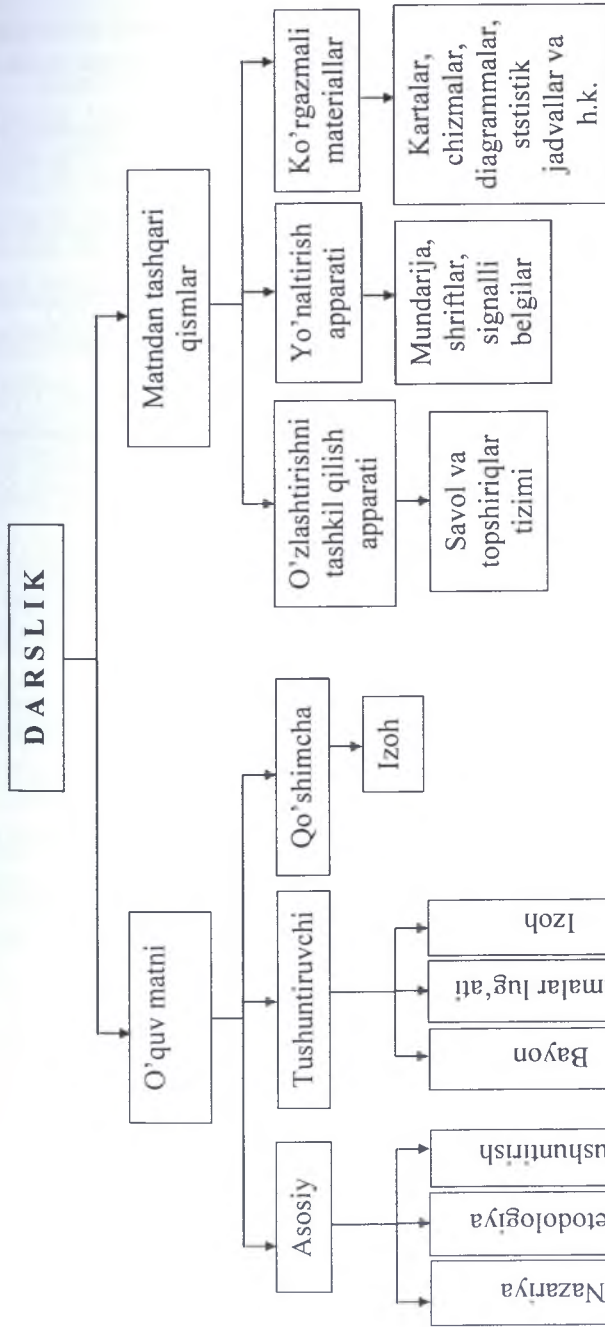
DARSLIK

O'quv matni

Asosiy

Nazariya

etodologiya

ushuntirish

Tushuntiruvchi

Bayon

malar lug'ati

Izoh

Qo'shimcha

Izoh

Matndan tashqari qismlar

O'zlashtirishni tashkil qilish apparati

Savol va topshiriqlar tizimi

Yo'naltirish apparati

Mundarija, shriftlar, signalli belgilar

Ko'rgazmali materiallar

Kartalar, chizmalar, diagrammalar, ststistik jadvallar va h.k.